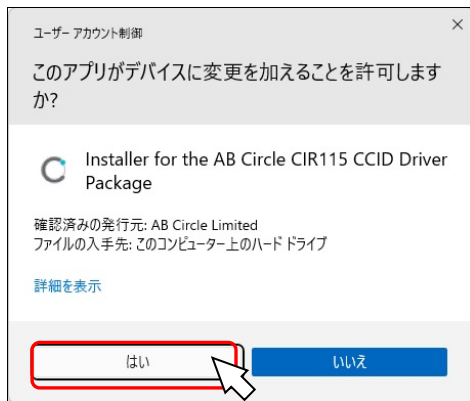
ユーザー アカウント制御

このアプリがデバイスに変更を加えることを許可しますか?

Installer for the AB Circle CIR115 CCID Driver Package

確認済みの発行元: AB Circle Limited
ファイルの入手先: このコンピューター上のハード ドライブ

詳細を表示

はい

いいえ